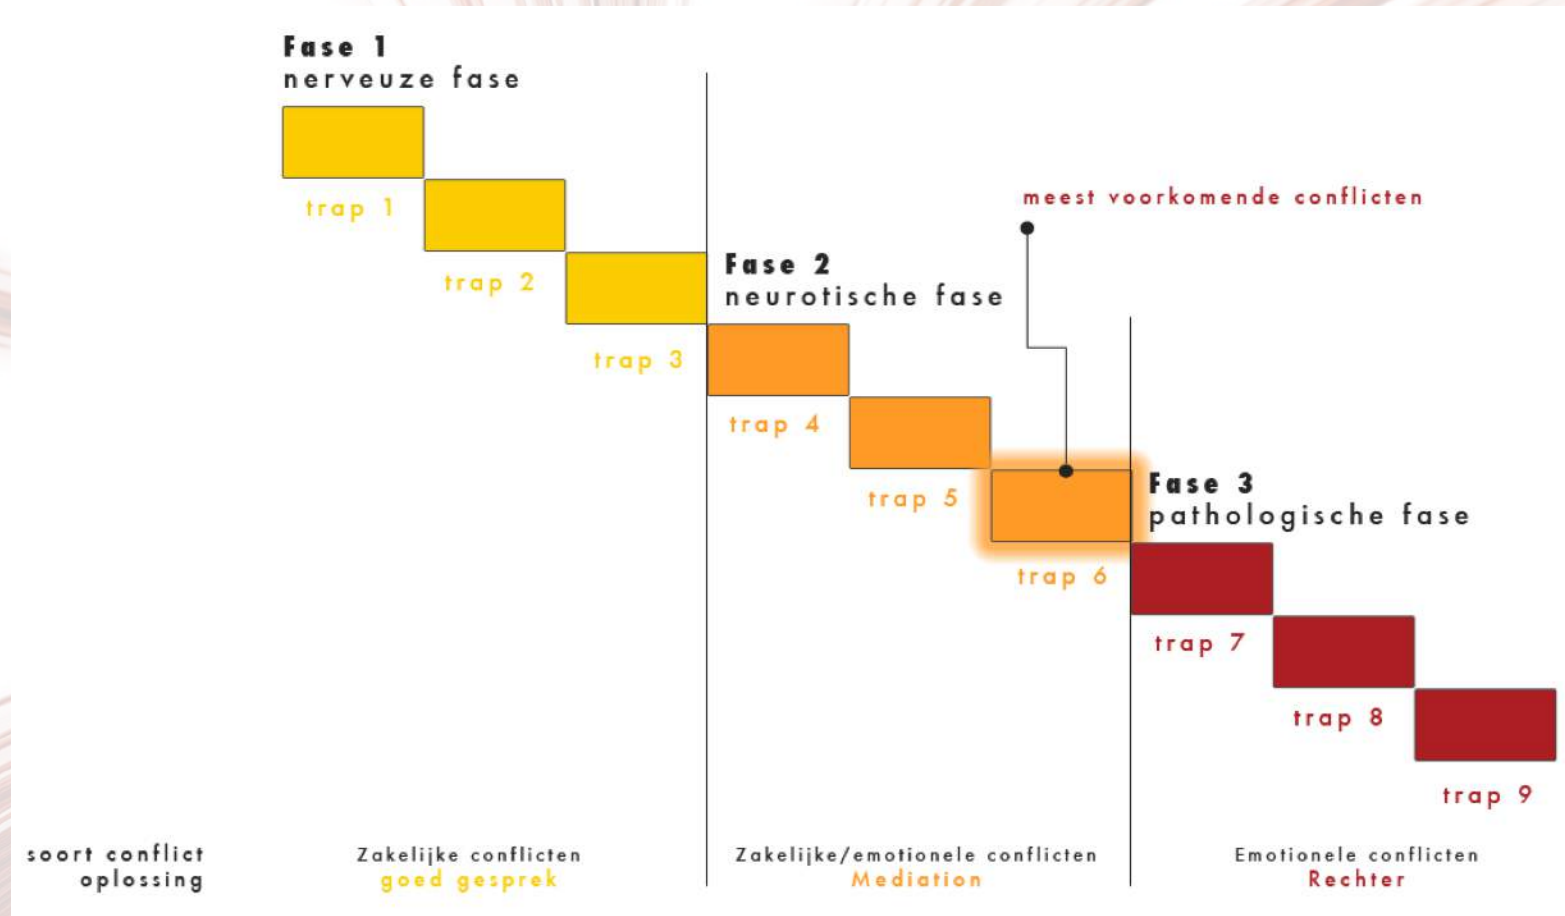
Fase 1
nerveuze fase

trap 1

trap 2

trap 3

meest voorkomende conflicten

Fase 2
neurotische fase

trap 4

trap 5

trap 6

Fase 3
pathologische fase

trap 7

trap 8

trap 9

soort conflict
oplossing

Zakelijke conflicten
goed gesprek

Zakelijke/emotionele conflicten
Mediation

Emotionele conflicten
Rechter